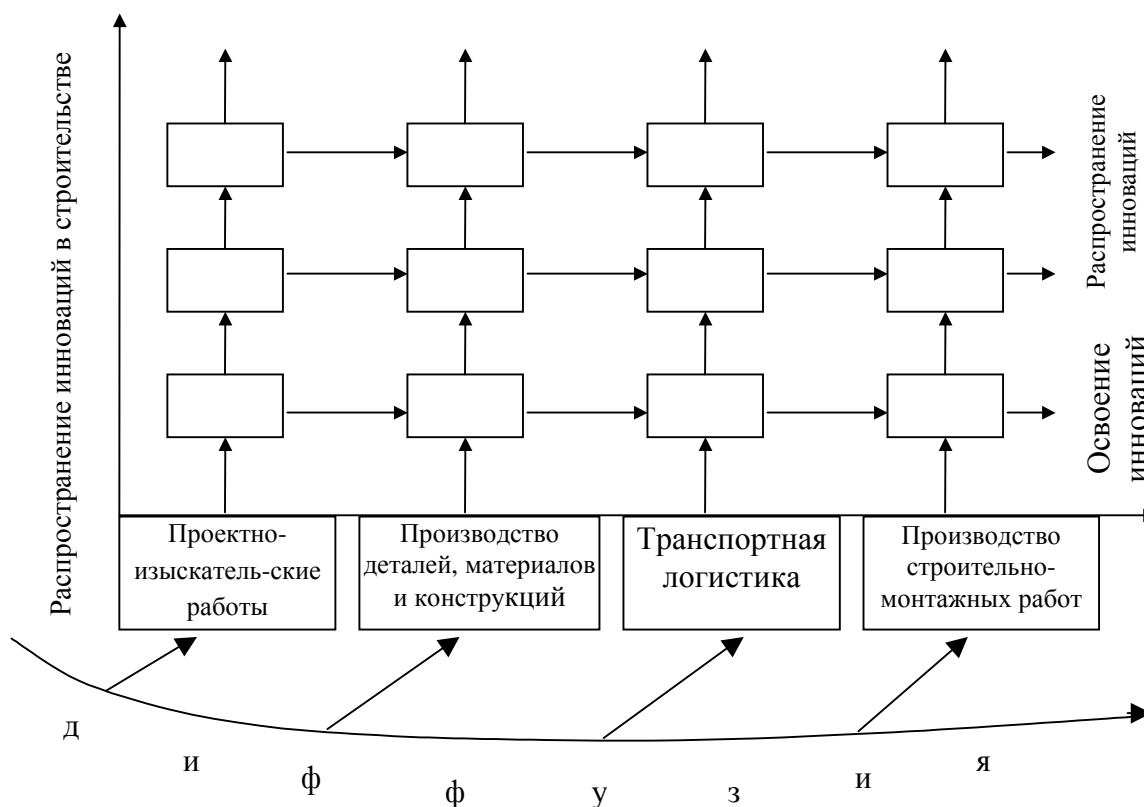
Распространение инноваций в строительстве

Распространение инноваций

Освоение инноваций

Проектно-изыскатель-ские работы

Производство деталей, материалов и конструкций

Транспортная логистика

Производство строительно-монтажных работ

д и ф ф у з и я